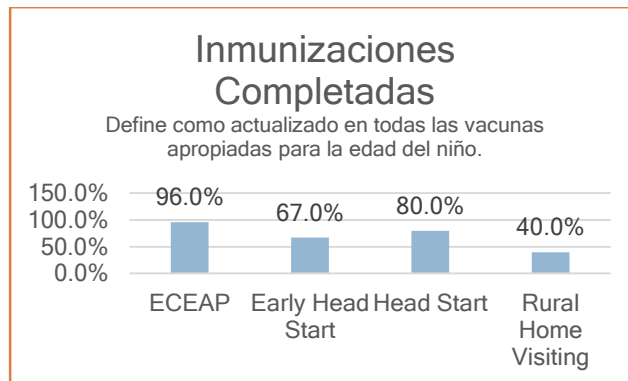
Inmunizaciones Completadas

Define como actualizado en todas las vacunas apropiadas para la edad del niño.

150.0%
100.0%
50.0%
0.0%

96.0%
67.0%
80.0%
40.0%

ECEAP
Early Head Start
Head Start
Rural Home Visiting